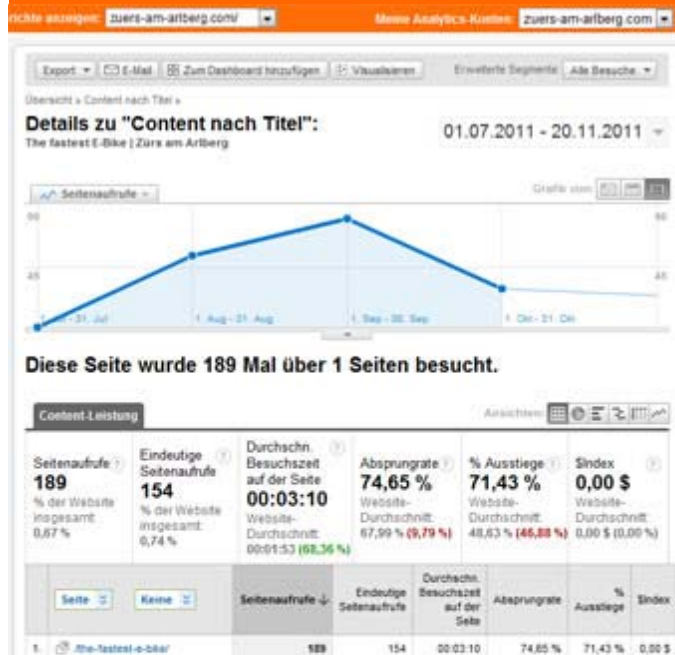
richte anzeigen: zuers-am-arlberg.com/ | Meine Analytics-Konten: zuers-am-arlberg.com

Export ▾ | E-Mail | Zum Dashboard hinzufügen | Visualisieren | Erweiterte Segmente: Alle Besuche ▾

Übersicht » Content nach Titel »

Details zu "Content nach Titel":
The fastest E-Bike | Zürs am Arlberg

01.07.2011 - 20.11.2011

Seitenaufrufe ▾ | Grafik von:

90 | 90
45 | 45

1. Jul - 31. Jul | 1. Aug - 31. Aug | 1. Sep - 30. Sep | 1. Okt - 31. Okt

Diese Seite wurde 189 Mal über 1 Seiten besucht.

Content-Leistung | Ansichten:

| Seitenaufrufe | Eindeutige Seitenaufrufe | Durchschn. Besuchszeit auf der Seite | Absprungrate | % Ausstiege | $Index |
|---|---|---|---|---|---|
| 189 | 154 | 00:03:10 | 74,65 % | 71,43 % | 0,00 $ |
| % der Website insgesamt: 0,67 % | % der Website insgesamt: 0,74 % | Website-Durchschnitt: 00:01:53 (68,36 %) | Website-Durchschnitt: 67,99 % (9,79 %) | Website-Durchschnitt: 48,63 % (46,88 %) | Website-Durchschnitt: 0,00 $ (0,00 %) |

| Seite | Keine | Seitenaufrufe ↓ | Eindeutige Seitenaufrufe | Durchschn. Besuchszeit auf der Seite | Absprungrate | % Ausstiege | $Index |
|---|---|---|---|---|---|---|---|
| 1. | /the-fastest-e-bike/ | 189 | 154 | 00:03:10 | 74,65 % | 71,43 % | 0,00 $ |